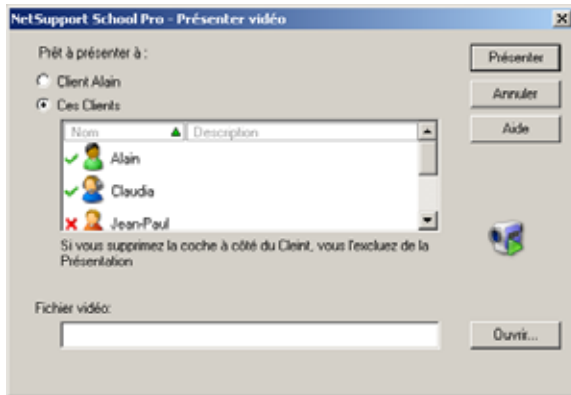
NetSupport School Pro - Présenter vidéo

Prêt à présenter à :

Client Alain

Ces Clients

| Nom | Description |
|---|---|
| Alain | |
| Claudia | |
| Jean-Paul | |

Si vous supprimez la coche à côté du Cleint, vous l'excluez de la Présentation

Fichier vidéo:

Présenter

Annuler

Aide

Ouvrir...